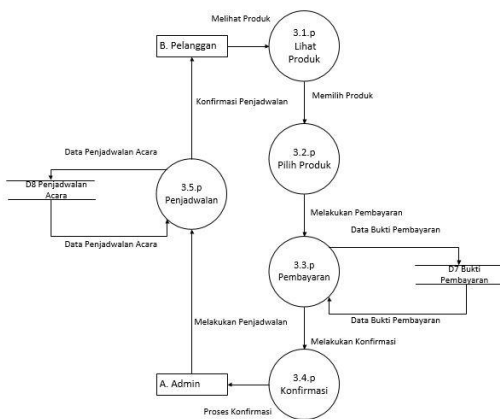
Melihat Produk

B. Pelanggan

3.1.p
Lihat
Produk

Konfirmasi Penjadwalan

Memilih Produk

Data Penjadwalan Acara

D8 Penjadwalan Acara

3.5.p
Penjadwalan

3.2.p
Pilih Produk

Data Penjadwalan Acara

Melakukan Pembayaran

Data Bukti Pembayaran

3.3.p
Pembayaran

D7 Bukti Pembayaran

Data Bukti Pembayaran

Melakukan Penjadwalan

Melakukan Konfirmasi

A. Admin

3.4.p
Konfirmasi

Proses Konfirmasi